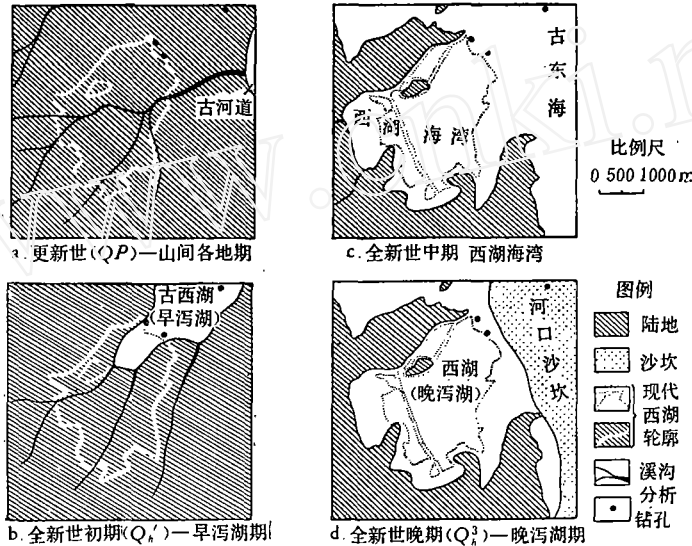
古河道

a. 更新世($QP$)—山间各地期

古东海

西湖海湾

c. 全新世中期 西湖海湾

比例尺

0 500 1000m

古西湖（早泻湖）

b. 全新世初期($Q_h^1$)—早泻湖期

河口沙坎

西湖（晚泻湖）

d. 全新世晚期($Q_h^3$)—晚泻湖期

图例

陆地

沙坎

现代西湖轮廓

溪沟

分析钻孔